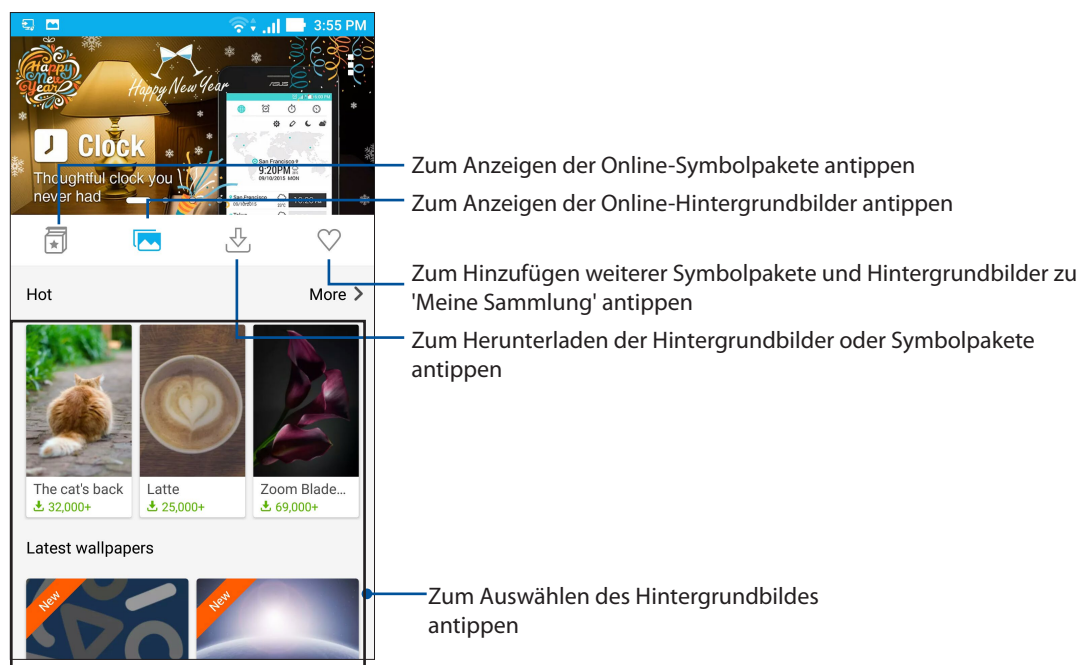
3:55 PM

Happy New Year

Happy New Year

ASUS

San Francisco
9:20PM
09/10/2015 MON

Clock

Thoughtful clock you never had

Zum Anzeigen der Online-Symbolpakete antippen

Zum Anzeigen der Online-Hintergrundbilder antippen

Zum Hinzufügen weiterer Symbolpakete und Hintergrundbilder zu 'Meine Sammlung' antippen

Hot

More

Zum Herunterladen der Hintergrundbilder oder Symbolpakete antippen

The cat's back
32,000+

Latte
25,000+

Zoom Blade...
69,000+

Latest wallpapers

New

New

Zum Auswählen des Hintergrundbildes antippen